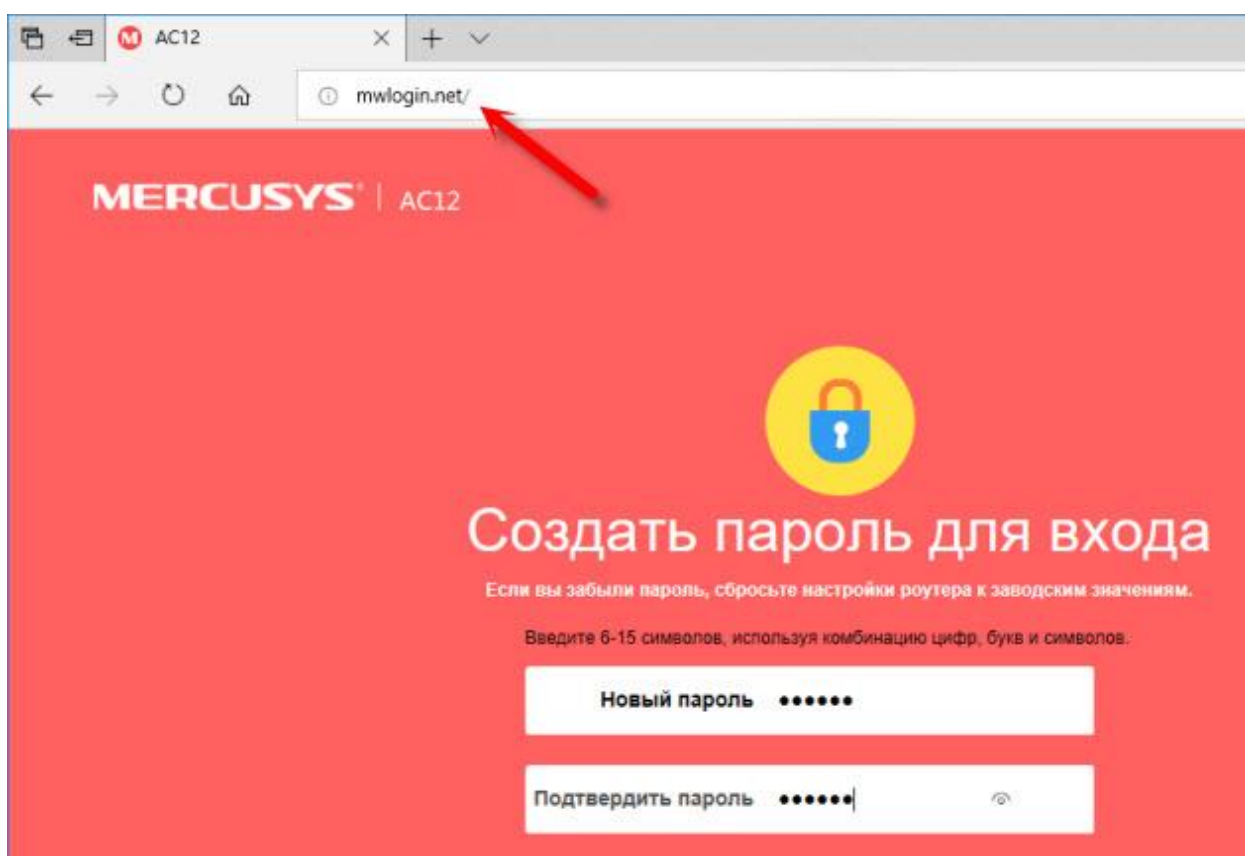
AC12

mwlogin.net/

MERCUSYS | AC12

Создать пароль для входа

Если вы забыли пароль, сбросьте настройки роутера к заводским значениям.

Введите 6-15 символов, используя комбинацию цифр, букв и символов.

Новый пароль ••••••

Подтвердить пароль ••••••